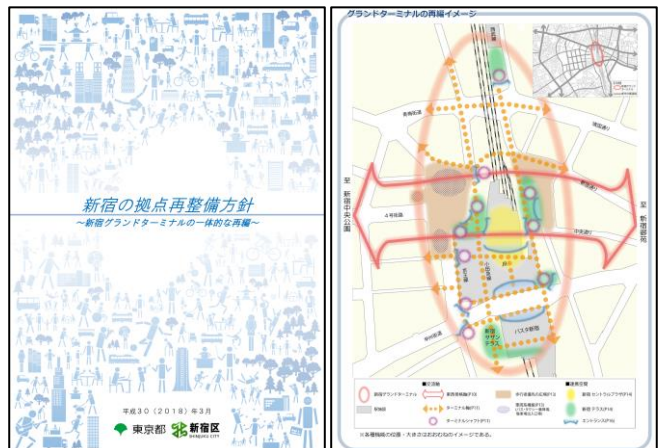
新宿の拠点再整備方針
～新宿グランドターミナルの一体的な再編～

平成30（2018）年3月

東京都　新宿区 SHINJUKU CITY

グランドターミナルの再編イメージ

至 新宿中央公園

至 新宿御苑

4号街路

中央通り

バスタ新宿

新宿サザンテラス

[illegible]

※各種機能の位置・大きさはおおむねのイメージである。